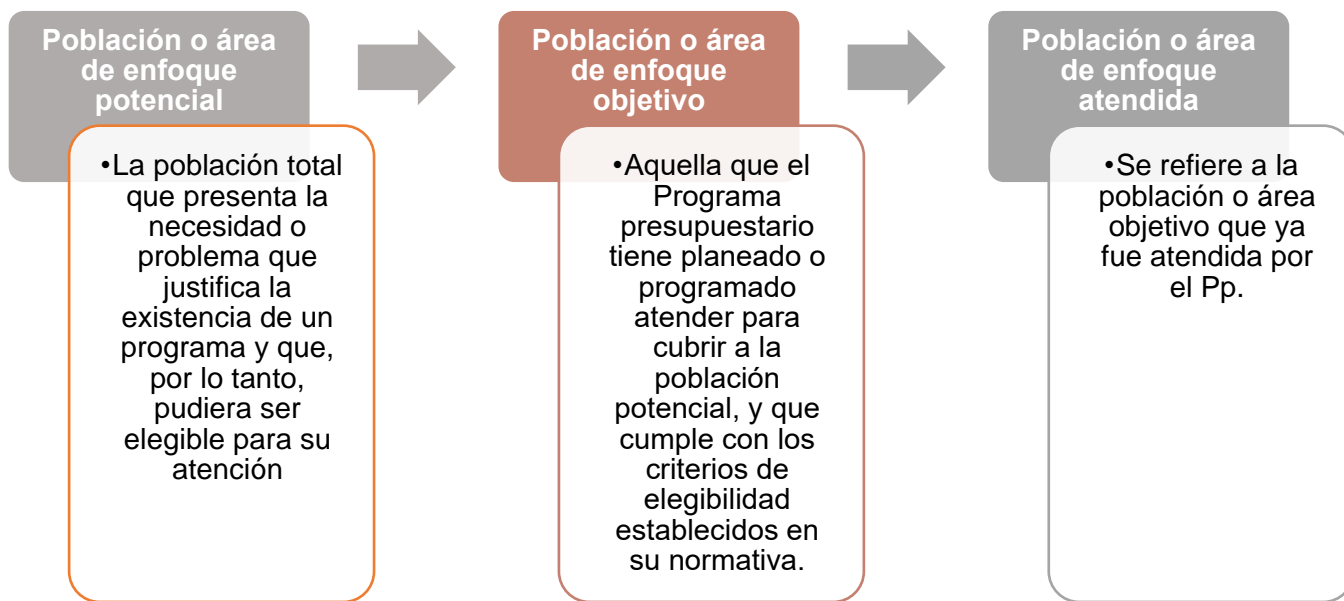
Población o área de enfoque potencial

•La población total que presenta la necesidad o problema que justifica la existencia de un programa y que, por lo tanto, pudiera ser elegible para su atención

Población o área de enfoque objetivo

•Aquella que el Programa presupuestario tiene planeado o programado atender para cubrir a la población potencial, y que cumple con los criterios de elegibilidad establecidos en su normativa.

Población o área de enfoque atendida

•Se refiere a la población o área objetivo que ya fue atendida por el Pp.